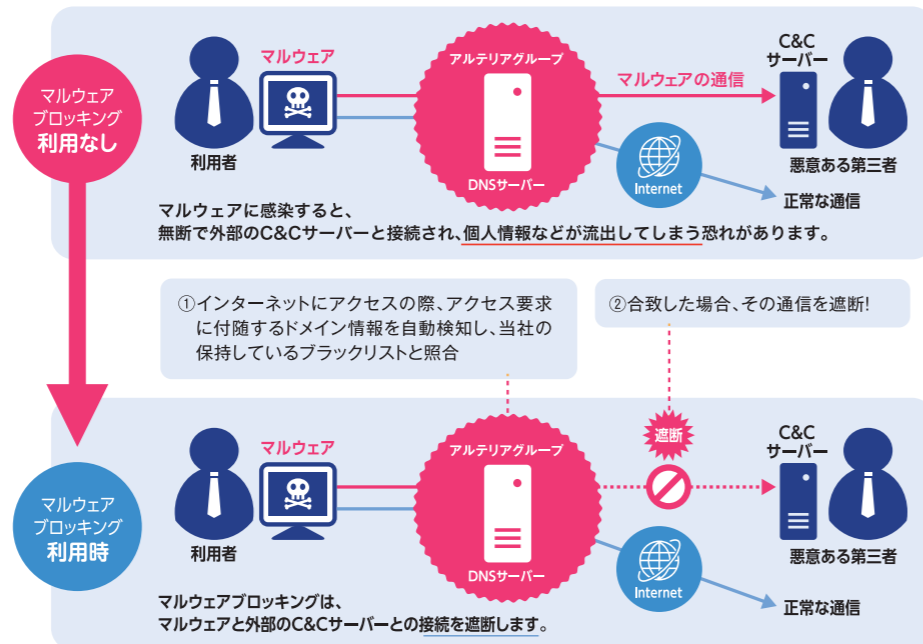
マルウェアブロッキング利用なし

利用者

マルウェア

アルテリアグループ

DNSサーバー

マルウェアの通信

C&Cサーバー

悪意ある第三者

Internet

正常な通信

マルウェアに感染すると、無断で外部のC&Cサーバーと接続され、個人情報などが流出してしまう恐れがあります。

①インターネットにアクセスの際、アクセス要求に付随するドメイン情報を自動検知し、当社の保持しているブラックリストと照合

②合致した場合、その通信を遮断!

マルウェアブロッキング利用時

利用者

マルウェア

アルテリアグループ

DNSサーバー

遮断

C&Cサーバー

悪意ある第三者

Internet

正常な通信

マルウェアブロッキングは、マルウェアと外部のC&Cサーバーとの接続を遮断します。